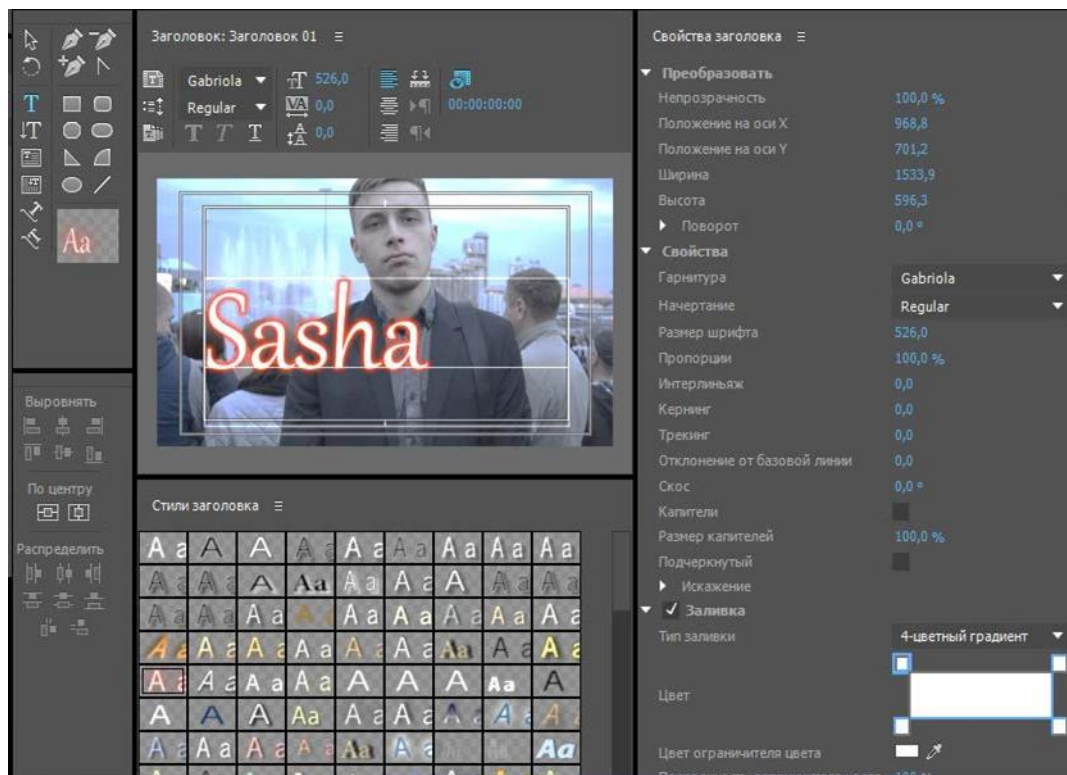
Aa

Выровнять

По центру

Распределить

Заголовок: Заголовок 01 ≡

Gabriola
Regular
526,0
0,0
0,0
00:00:00:00

Sasha

Стили заголовка ≡

Свойства заголовка ≡

Преобразовать
Непрозрачность 100,0 %
Положение на оси X 968,8
Положение на оси Y 701,2
Ширина 1533,9
Высота 596,3
Поворот 0,0 °
Свойства
Гарнитура Gabriola
Начертание Regular
Размер шрифта 526,0
Пропорции 100,0 %
Интерлиньяж 0,0
Кернинг 0,0
Трекинг 0,0
Отклонение от базовой линии 0,0
Скос 0,0 °
Капители
Размер капителей 100,0 %
Подчеркнутый
Искажение
✓ Заливка
Тип заливки 4-цветный градиент
Цвет
Цвет ограничителя цвета